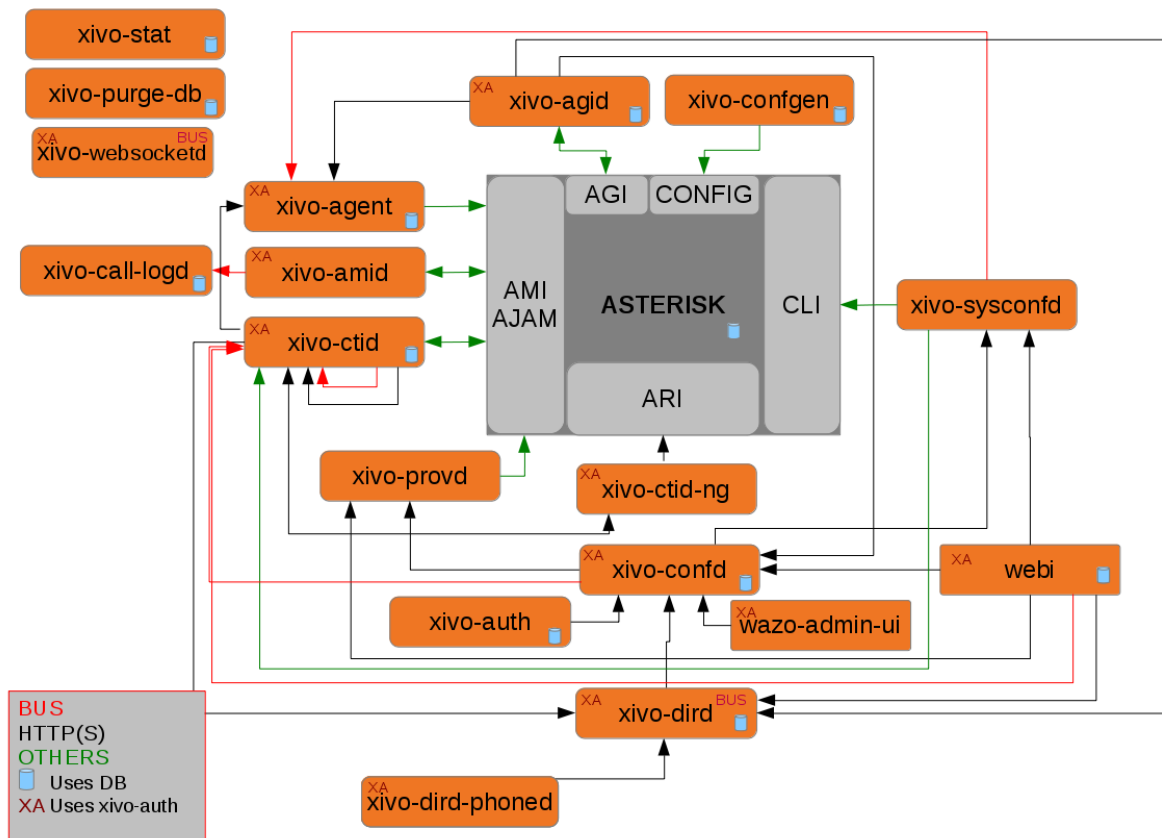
xivo-stat

xivo-purge-db

XA BUS
xivo-websocketd

XA
xivo-agid

xivo-confgen

XA
xivo-agent

AGI

CONFIG

xivo-call-logd

XA
xivo-amid

AMI
AJAM

ASTERISK

CLI

xivo-sysconfd

XA
xivo-ctid

ARI

xivo-provd

XA
xivo-ctid-ng

XA
xivo-confd

XA
webi

xivo-auth

XA
wazo-admin-ui

BUS
HTTP(S)
OTHERS
Uses DB
XA Uses xivo-auth

XA BUS
xivo-dird

XA
xivo-dird-phoned